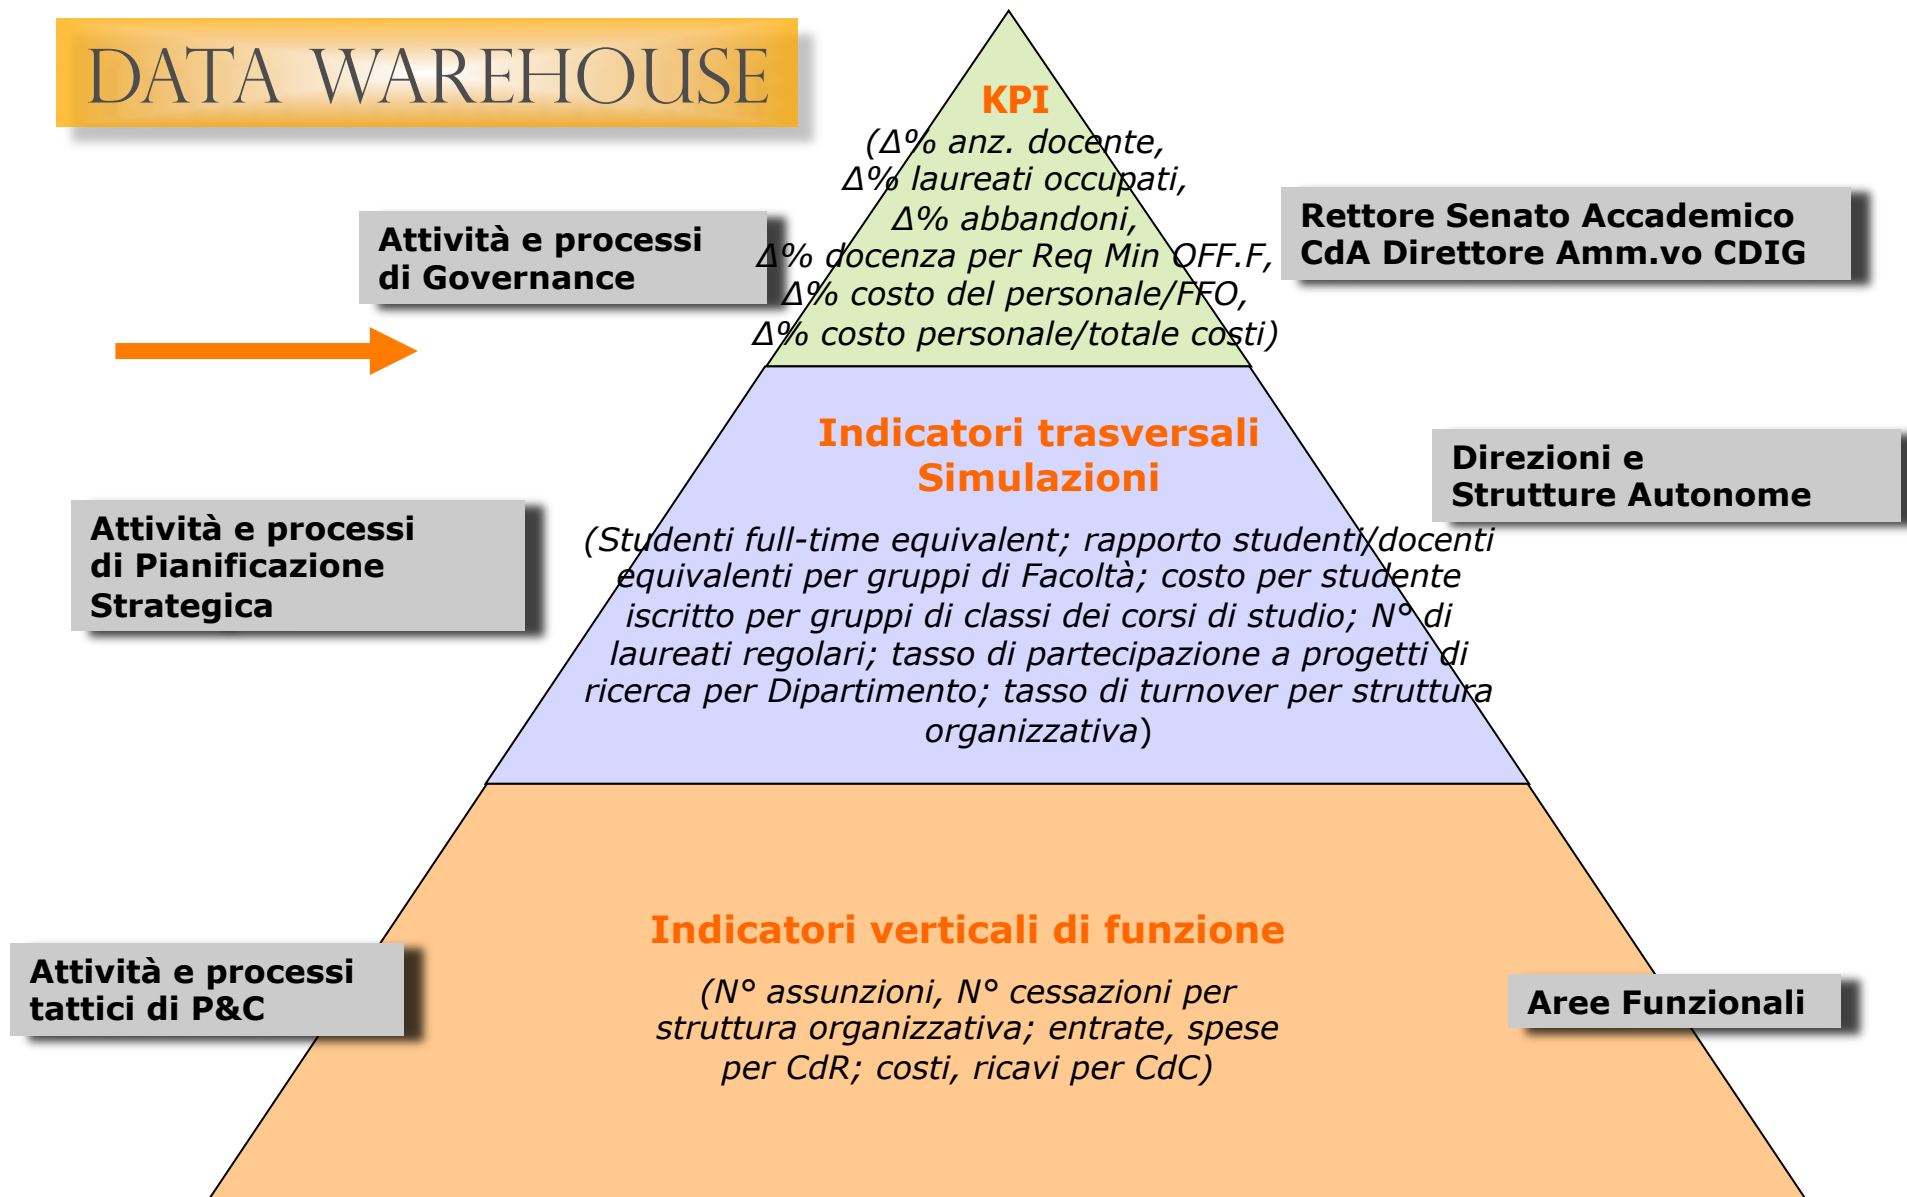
DATA WAREHOUSE

KPI
(Δ% anz. docente,
Δ% laureati occupati,
Δ% abbandoni,
Δ% docenza per Req Min OFF.F,
Δ% costo del personale/FFO,
Δ% costo personale/totale costi)

Attività e processi di Governance

Rettore Senato Accademico CdA Direttore Amm.vo CDIG

Indicatori trasversali
Simulazioni

(Studenti full-time equivalent; rapporto studenti/docenti equivalenti per gruppi di Facoltà; costo per studente iscritto per gruppi di classi dei corsi di studio; N° di laureati regolari; tasso di partecipazione a progetti di ricerca per Dipartimento; tasso di turnover per struttura organizzativa)

Attività e processi di Pianificazione Strategica

Direzioni e Strutture Autonome

Indicatori verticali di funzione

(N° assunzioni, N° cessazioni per struttura organizzativa; entrate, spese per CdR; costi, ricavi per CdC)

Attività e processi tattici di P&C

Aree Funzionali